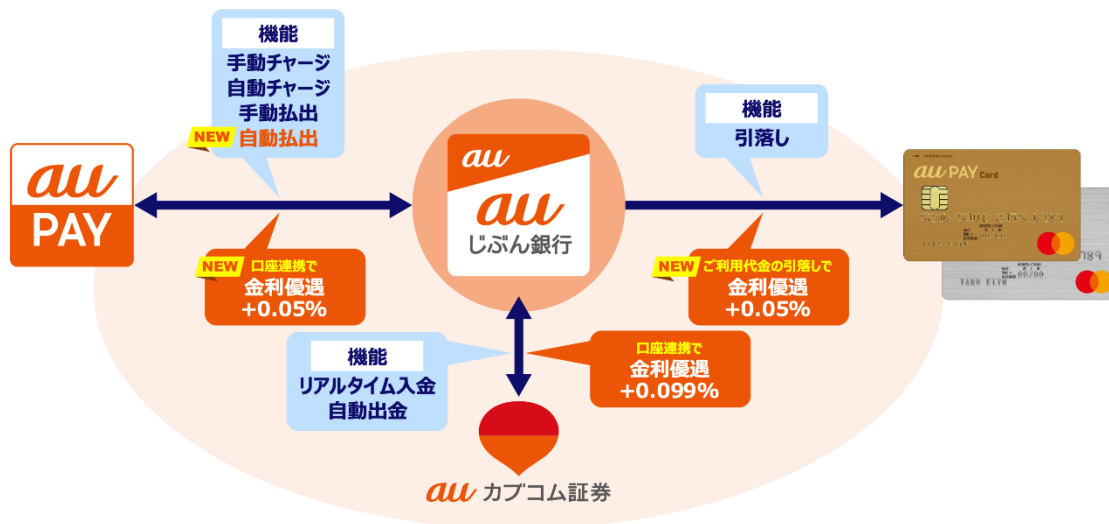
機能
手動チャージ
自動チャージ
手動払出
NEW 自動払出

au
PAY

NEW 口座連携で
金利優遇
+0.05%

au
au
じぶん銀行

機能
引落し

au PAY Card

NEW ご利用代金の引落しで
金利優遇
+0.05%

機能
リアルタイム入金
自動出金

口座連携で
金利優遇
+0.099%

au カブコム証券